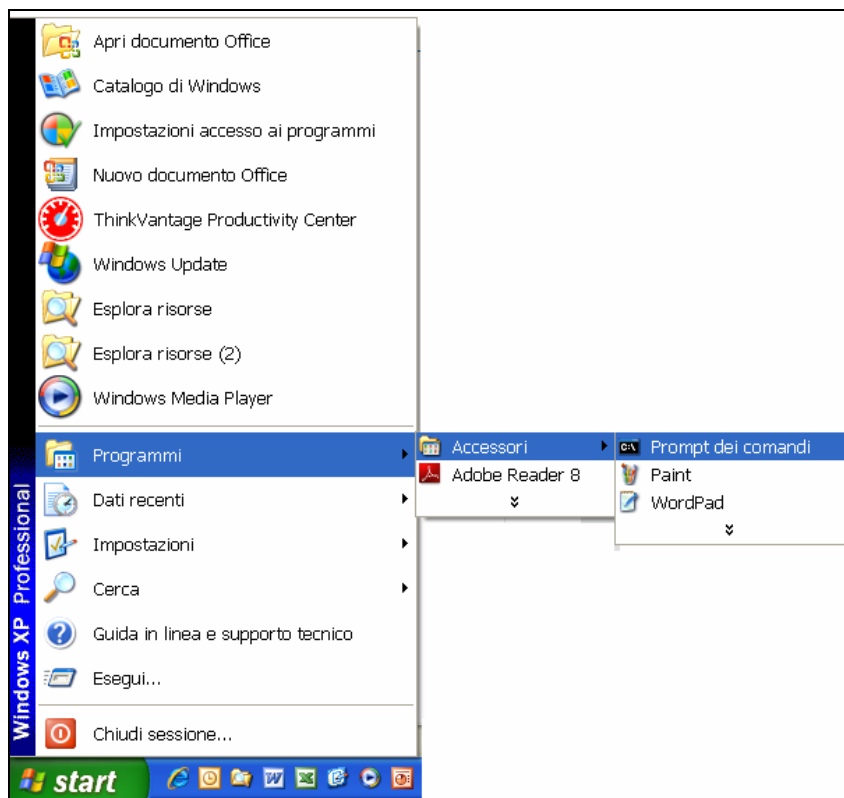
Apri documento Office
Catalogo di Windows
Impostazioni accesso ai programmi
Nuovo documento Office
ThinkVantage Productivity Center
Windows Update
Esplora risorse
Esplora risorse (2)
Windows Media Player
Programmi
Dati recenti
Impostazioni
Cerca
Guida in linea e supporto tecnico
Esegui...
Chiudi sessione...

Accessori
Adobe Reader 8

Prompt dei comandi
Paint
WordPad

Windows XP Professional

start